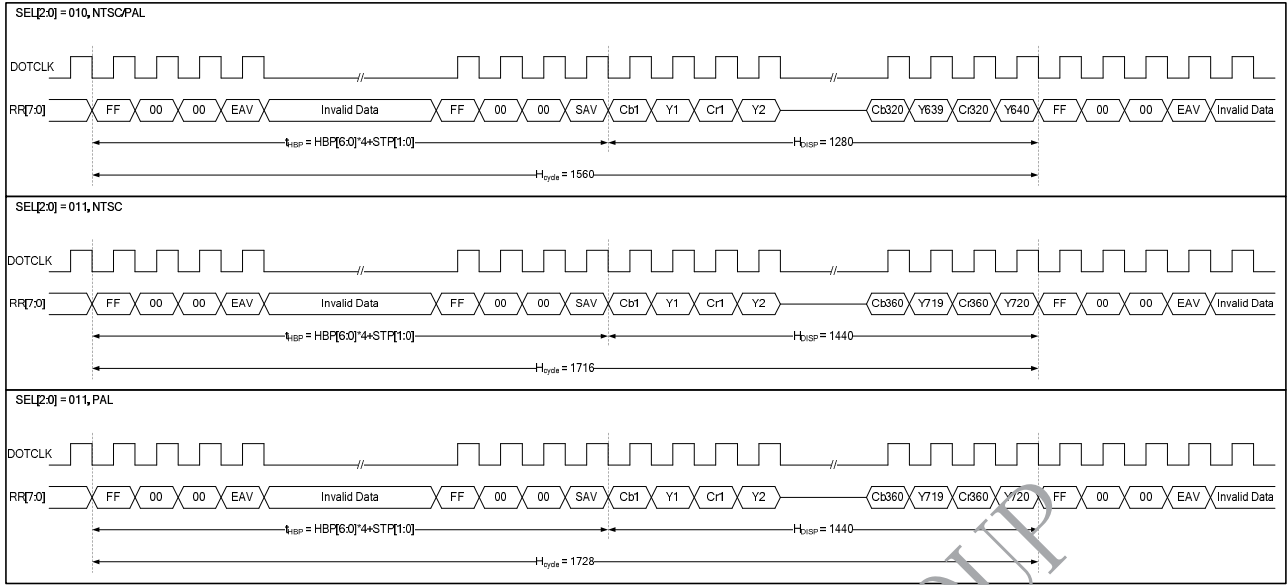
SEL[2:0] = 010, NTSC/PAL

DOTCLK

RR[7:0] FF 00 00 EAV Invalid Data FF 00 00 SAV Cb1 Y1 Cr1 Y2 Cb320 Y639 Cr320 Y640 FF 00 00 EAV Invalid Data

$t_{HBP}$ = HBP[6:0]*4+STP[1:0]

$H_{DISP}$ = 1280

$H_{cycle}$ = 1560

SEL[2:0] = 011, NTSC

DOTCLK

RR[7:0] FF 00 00 EAV Invalid Data FF 00 00 SAV Cb1 Y1 Cr1 Y2 Cb360 Y719 Cr360 Y720 FF 00 00 EAV Invalid Data

$t_{HBP}$ = HBP[6:0]*4+STP[1:0]

$H_{DISP}$ = 1440

$H_{cycle}$ = 1716

SEL[2:0] = 011, PAL

DOTCLK

RR[7:0] FF 00 00 EAV Invalid Data FF 00 00 SAV Cb1 Y1 Cr1 Y2 Cb360 Y719 Cr360 Y720 FF 00 00 EAV Invalid Data

$t_{HBP}$ = HBP[6:0]*4+STP[1:0]

$H_{DISP}$ = 1440

$H_{cycle}$ = 1728